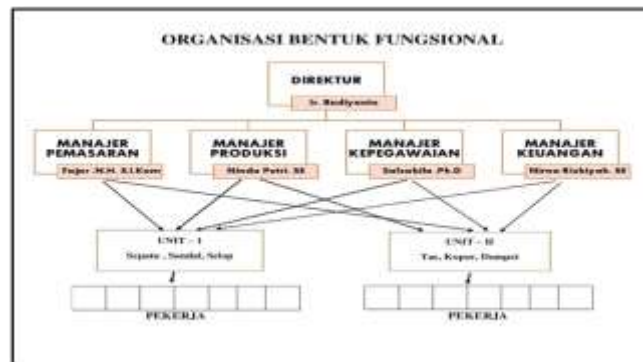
ORGANISASI BENTUK FUNGSIONAL

DIREKTUR

Ir. Budiyanto

MANAJER PEMASARAN

Fajar M.N. S.I.Kom

MANAJER PRODUKSI

Minda Putri. SE

MANAJER KEPEGAWAIAN

Salsabila Ph.D

MANAJER KEUANGAN

Mirna Rizkiyah. SE

UNIT – I

Sepatu , Sandal, Selop

UNIT – II

Tas, Koper, Dompet

PEKERJA

PEKERJA